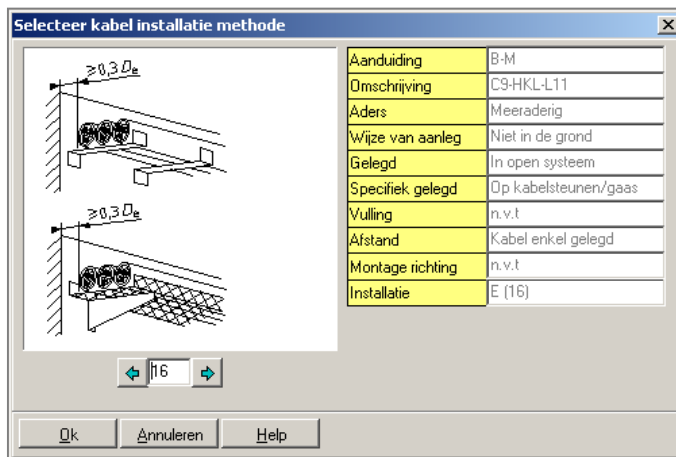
Selecteer kabel installatie methode

$\geq 0,3\,D_e$

$\geq 0,3\,D_e$

16

| Aanduiding | B-M |
|---|---|
| Omschrijving | C9-HKL-L11 |
| Aders | Meeraderig |
| Wijze van aanleg | Niet in de grond |
| Gelegd | In open systeem |
| Specifiek gelegd | Op kabelsteunen/gaas |
| Vulling | n.v.t |
| Afstand | Kabel enkel gelegd |
| Montage richting | n.v.t |
| Installatie | E (16) |

Ok
Annuleren
Help